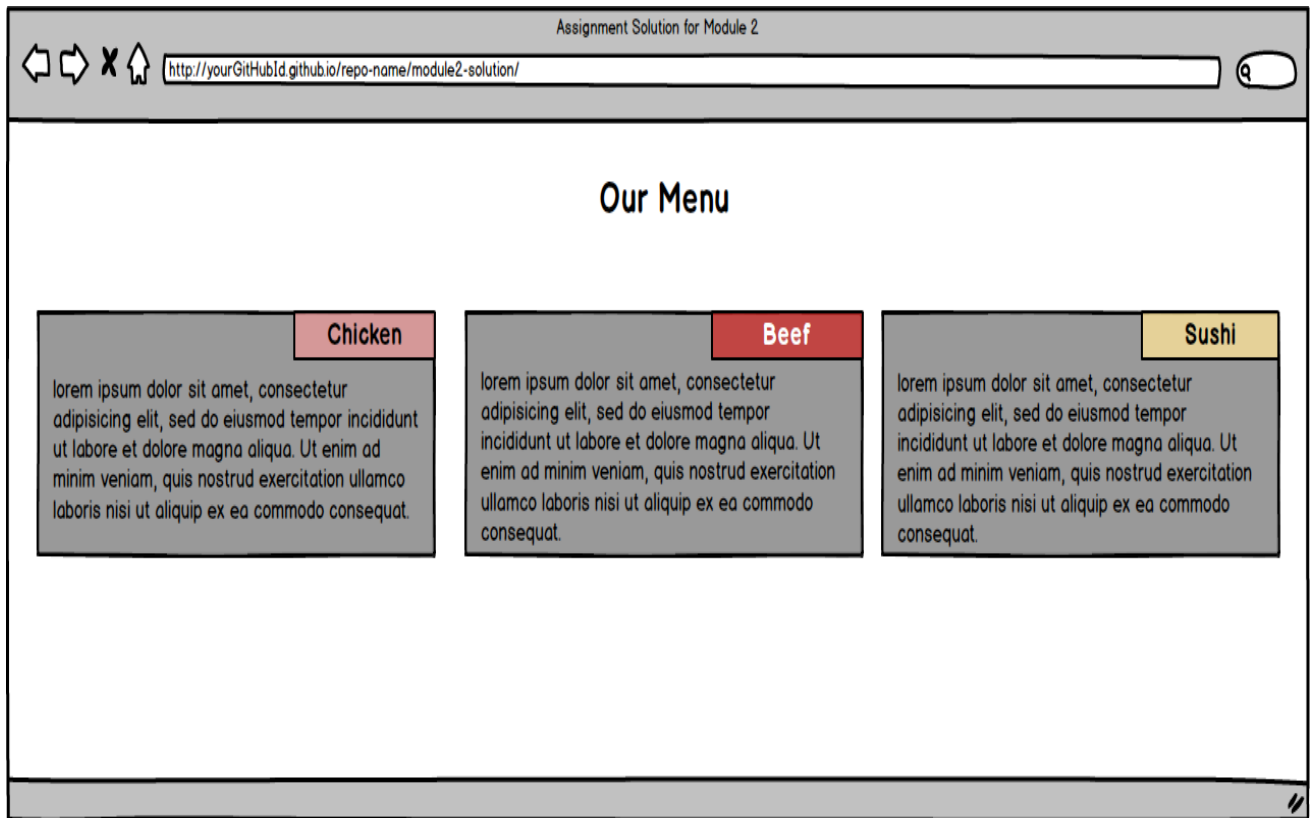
Assignment Solution for Module 2

http://yourGitHubId.github.io/repo-name/module2-solution/

Our Menu

Chicken

lorem ipsum dolor sit amet, consectetur adipisicing elit, sed do eiusmod tempor incididunt ut labore et dolore magna aliqua. Ut enim ad minim veniam, quis nostrud exercitation ullamco laboris nisi ut aliquip ex ea commodo consequat.

Beef

lorem ipsum dolor sit amet, consectetur adipisicing elit, sed do eiusmod tempor incididunt ut labore et dolore magna aliqua. Ut enim ad minim veniam, quis nostrud exercitation ullamco laboris nisi ut aliquip ex ea commodo consequat.

Sushi

lorem ipsum dolor sit amet, consectetur adipisicing elit, sed do eiusmod tempor incididunt ut labore et dolore magna aliqua. Ut enim ad minim veniam, quis nostrud exercitation ullamco laboris nisi ut aliquip ex ea commodo consequat.